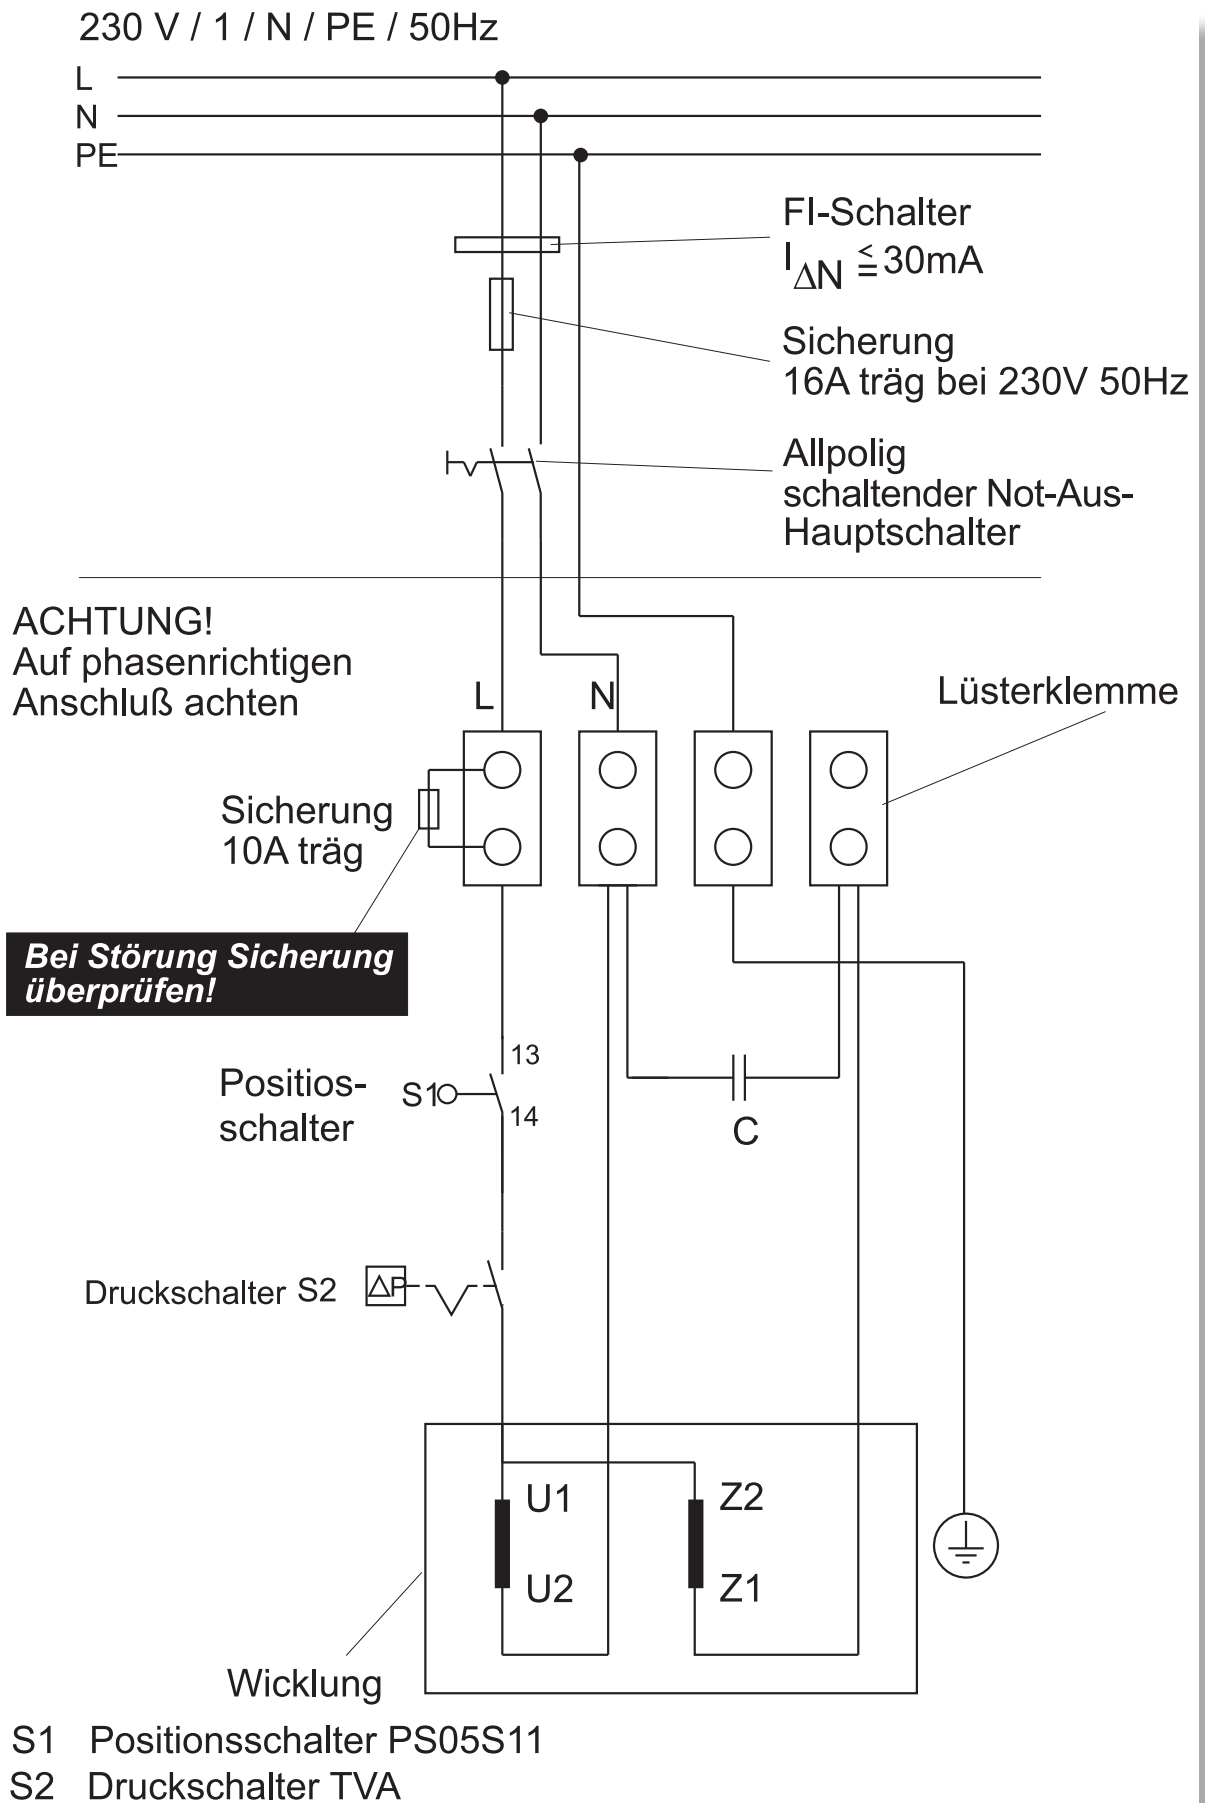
230 V / 1 / N / PE / 50Hz

L
N
PE

FI-Schalter
$I_{\Delta N} \leqq 30mA$

Sicherung
16A träg bei 230V 50Hz

Allpolig
schaltender Not-Aus-Hauptschalter

ACHTUNG!
Auf phasenrichtigen Anschluß achten

L
N

Lüsterklemme

Sicherung
10A träg

Bei Störung Sicherung überprüfen!

13
Positios-schalter
S1
14

C

Druckschalter S2
ΔP

U1
U2
Z2
Z1

Wicklung

S1 Positionsschalter PS05S11
S2 Druckschalter TVA